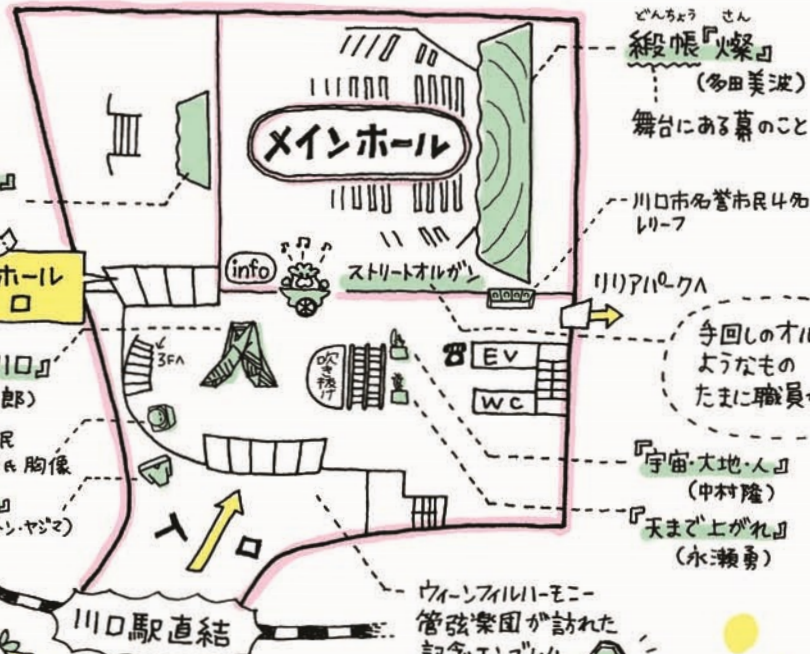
メインホール

info

ストリートオルガン

どんちょう さん
緞帳『燦』
(多田美波)

舞台にある幕のこと

川口市名誉市民4名
レリーフ

リリアパークへ

手回しのオル
ようなもの
たまに職員

EV

WC

吹き抜け

3Fへ

『宇宙・大地・人』
(中村隆)

『天まで上がれ』
(永瀬勇)

入口

川口駅直結

ウィーンフィルハーモニー
管弦楽団が訪れた
記念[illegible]

ホール
口

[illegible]川口』
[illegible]郎)

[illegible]民
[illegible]氏 胸像

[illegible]』
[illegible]ン・ヤジマ)

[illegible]』